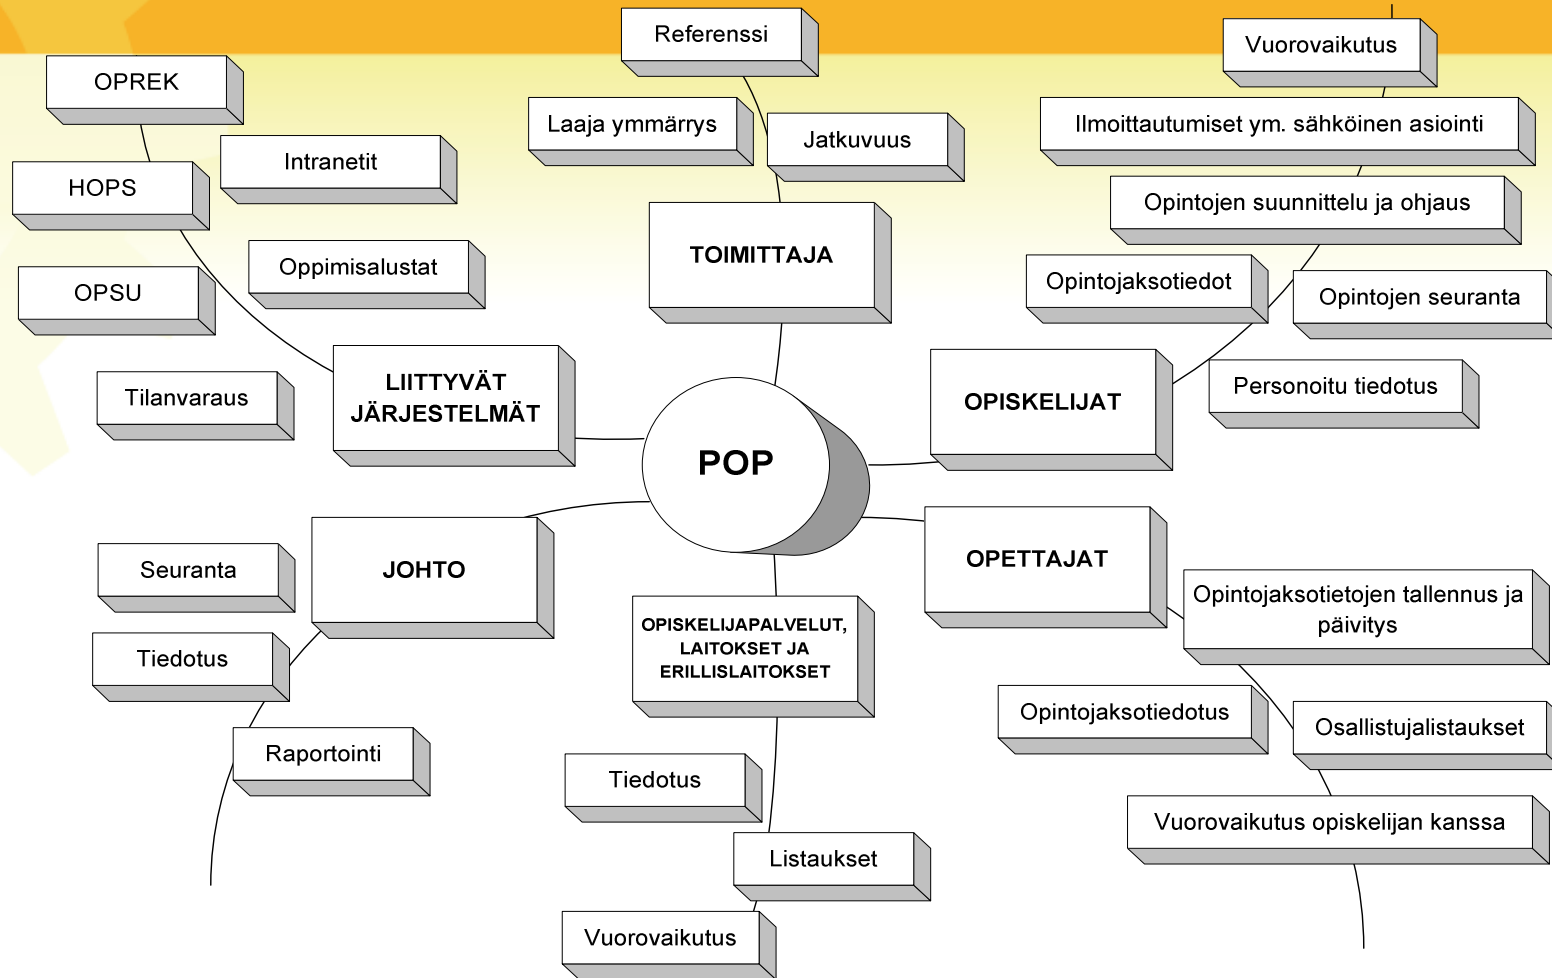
POP

TOIMITTAJA

Referenssi

Laaja ymmärrys

Jatkuvuus

LIITTYVÄT JÄRJESTELMÄT

OPREK

Intranetit

HOPS

Oppimisalustat

OPSU

Tilanvaraus

OPISKELIJAT

Vuorovaikutus

Ilmoittautumiset ym. sähköinen asiointi

Opintojen suunnittelu ja ohjaus

Opintojaksotiedot

Opintojen seuranta

Personoitu tiedotus

JOHTO

Seuranta

Tiedotus

Raportointi

OPISKELIJAPALVELUT, LAITOKSET JA ERILLISLAITOKSET

Tiedotus

Listaukset

Vuorovaikutus

OPETTAJAT

Opintojaksotietojen tallennus ja päivitys

Opintojaksotiedotus

Osallistujalistaukset

Vuorovaikutus opiskelijan kanssa